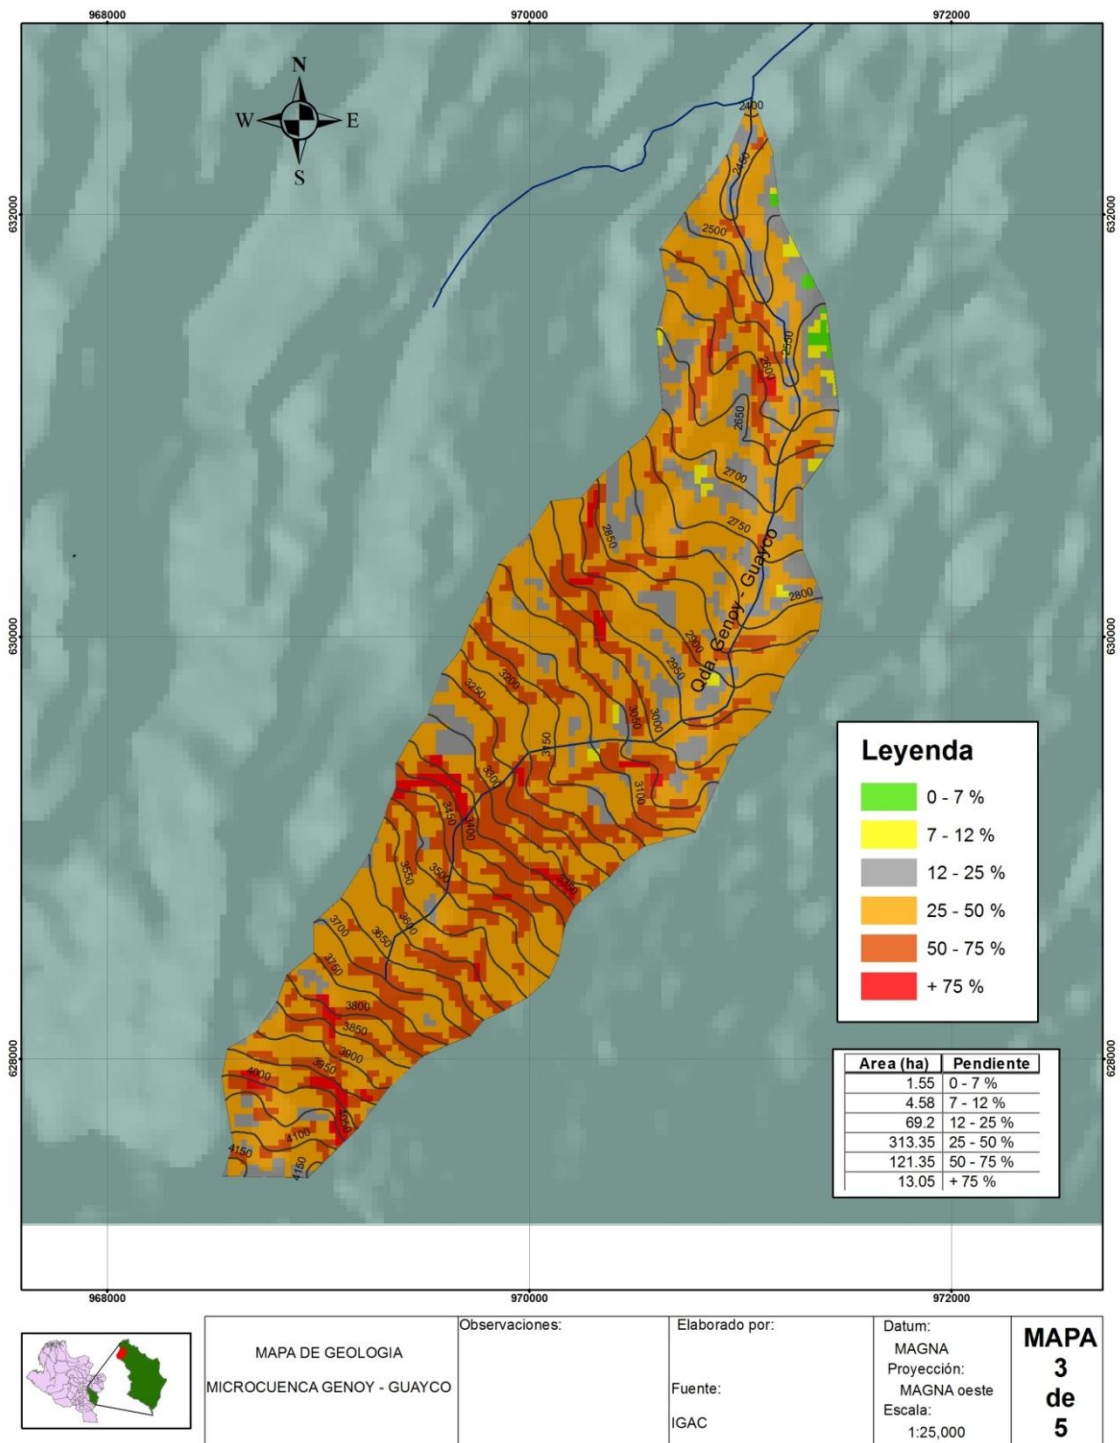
968000
970000
972000

N
W
E
S

632000
630000
628000

2400
2450
2500
2550
2600
2650
2700
2750
2800
2850
2900
2950
3000
3050
3100
3150
3200
3250
3300
3350
3400
3450
3500
3550
3600
3650
3700
3750
3800
3850
3900
3950
4000
4050
4100
4150

Qda. Genoy - Guayco

Leyenda
0 - 7 %
7 - 12 %
12 - 25 %
25 - 50 %
50 - 75 %
+ 75 %

| Area (ha) | Pendiente |
|---|---|
| 1.55 | 0 - 7 % |
| 4.58 | 7 - 12 % |
| 69.2 | 12 - 25 % |
| 313.35 | 25 - 50 % |
| 121.35 | 50 - 75 % |
| 13.05 | + 75 % |

968000
970000
972000

MAPA DE GEOLOGIA
MICROCUENCA GENOY - GUAYCO

Observaciones:

Elaborado por:

Fuente:
IGAC

Datum:
MAGNA
Proyección:
MAGNA oeste
Escala:
1:25,000

MAPA
3
de
5